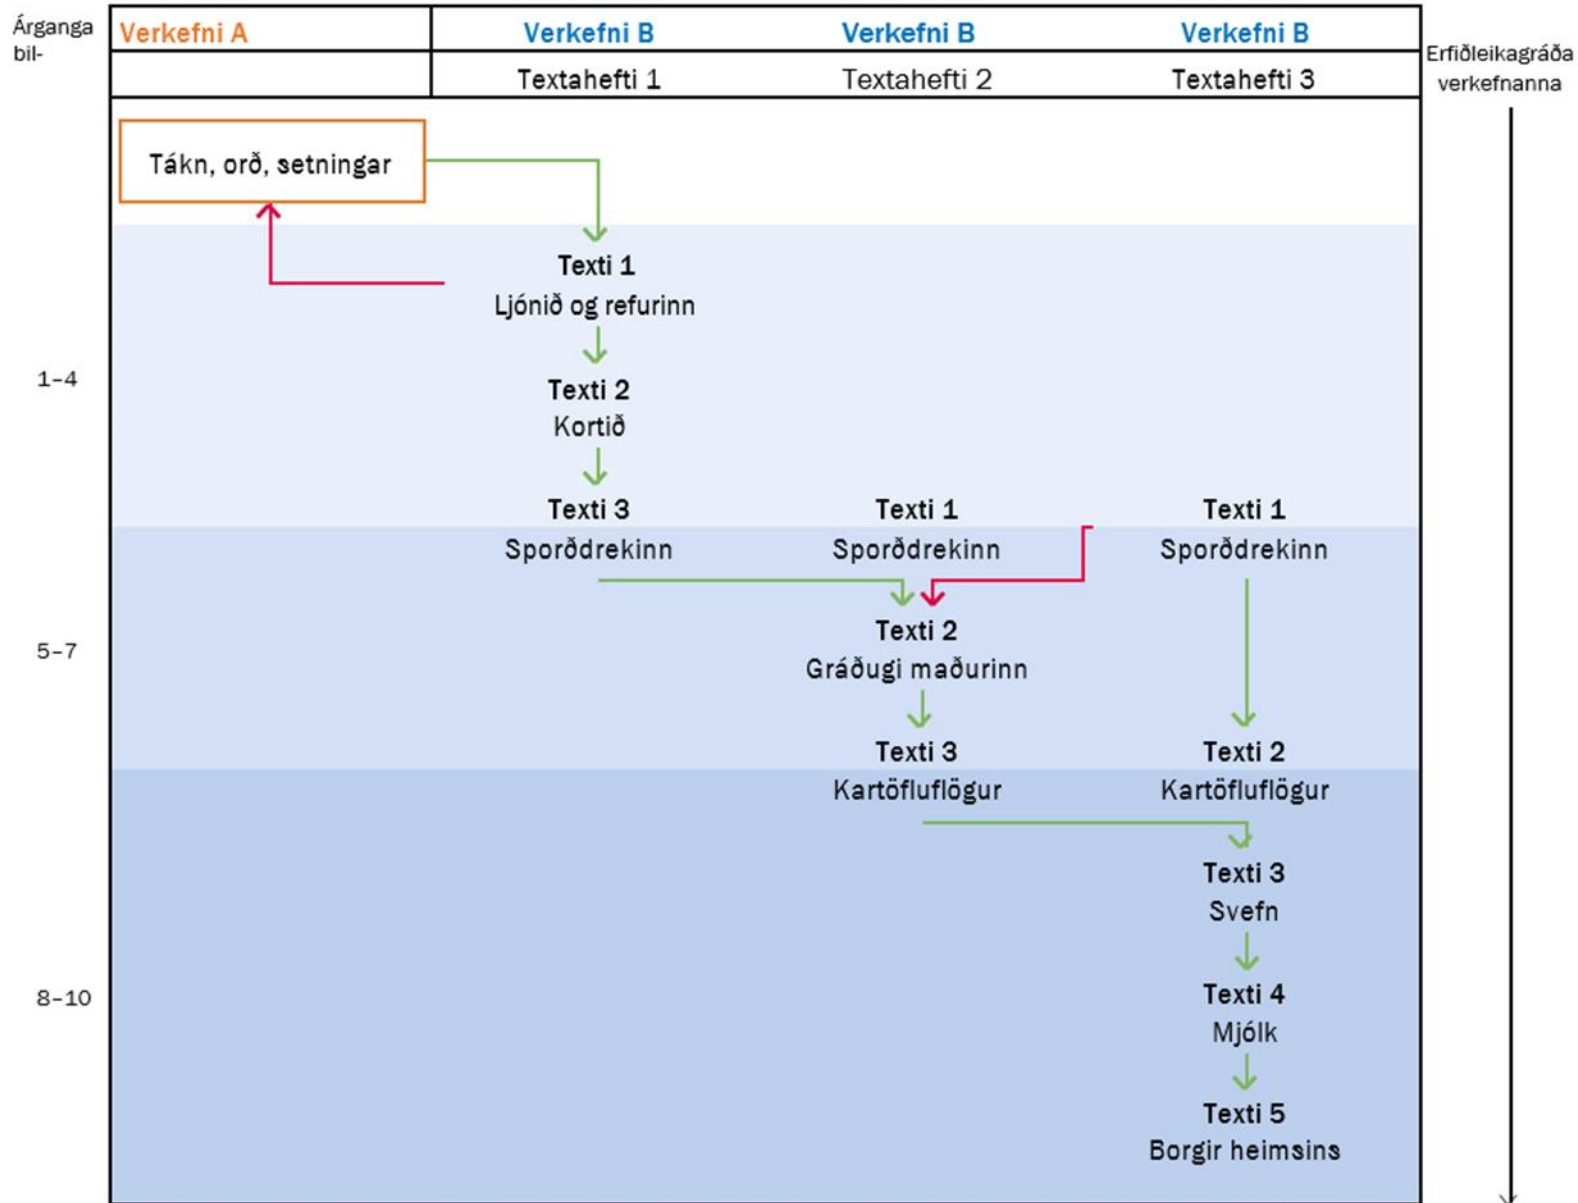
Árganga bil-

| Verkefni A | Verkefni B | Verkefni B | Verkefni B |
|---|---|---|---|
| | Textahefti 1 | Textahefti 2 | Textahefti 3 |

Erfiðleikagráða verkefnanna

Tákn, orð, setningar

Texti 1
Ljónið og refurinn

1-4

Texti 2
Kortið

Texti 3
Sporðdrekinn

Texti 1
Sporðdrekinn

Texti 1
Sporðdrekinn

5-7

Texti 2
Gráðugi maðurinn

Texti 3
Kartöfluflögur

Texti 2
Kartöfluflögur

Texti 3
Svefn

8-10

Texti 4
Mjólk

Texti 5
Borgir heimsins